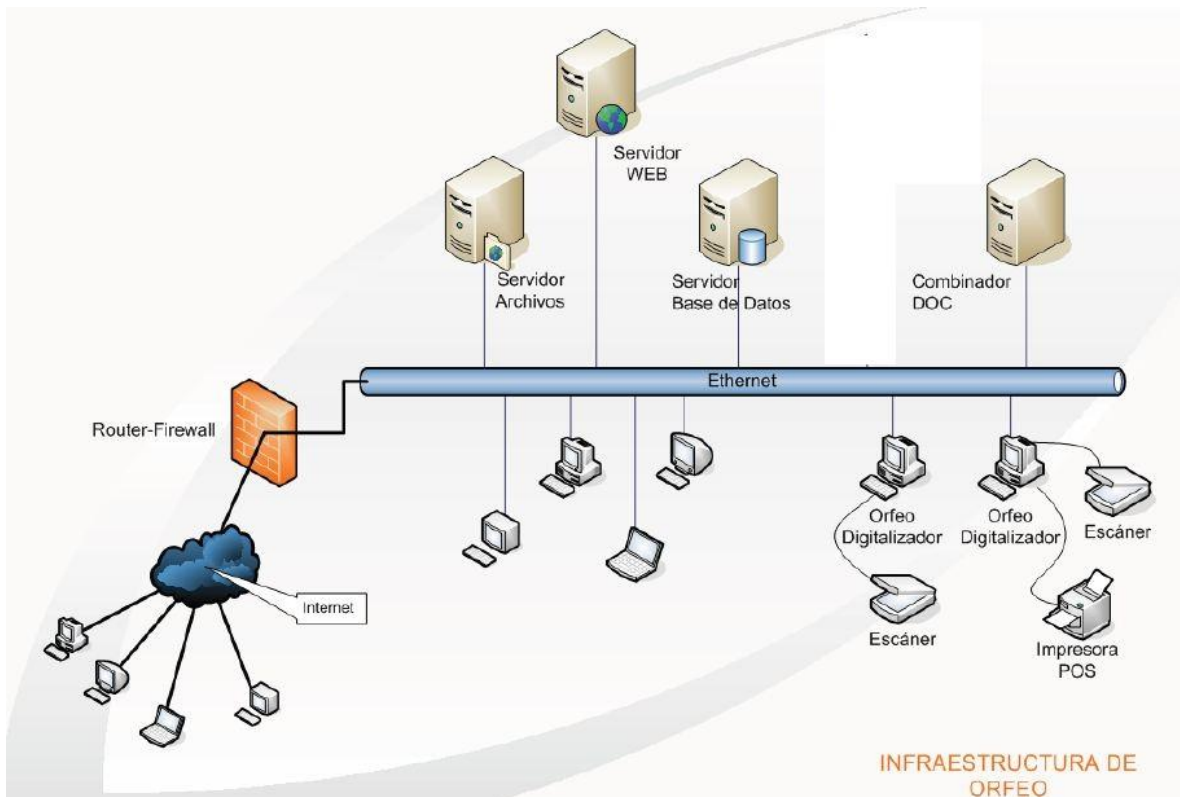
Servidor WEB

Servidor Archivos

Servidor Base de Datos

Combinador DOC

Ethernet

Router-Firewall

Internet

Orfeo Digitalizador

Orfeo Digitalizador

Escáner

Escáner

Impresora POS

INFRAESTRUCTURA DE ORFEO